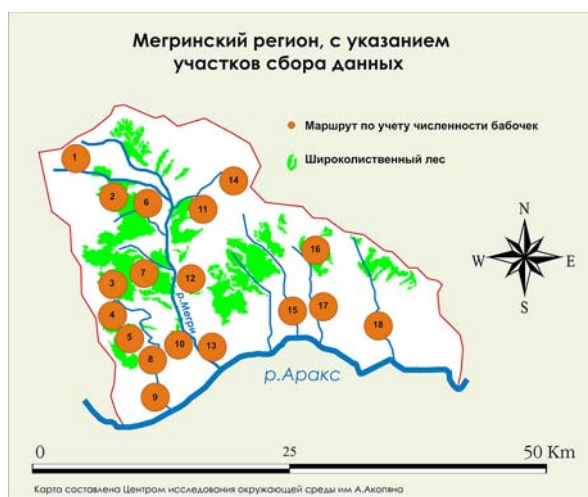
Мегринский регион, с указанием участков сбора данных

Маршрут по учету численности бабочек

Широколиственный лес

N
W
E
S

1
2
6
14
11
7
12
3
4
5
10
13
8
9
16
15
17
18

р.Мегри

р.Аракс

0
25
50 Km

Карта составлена Центром исследования окружающей среды им А.Акопяна